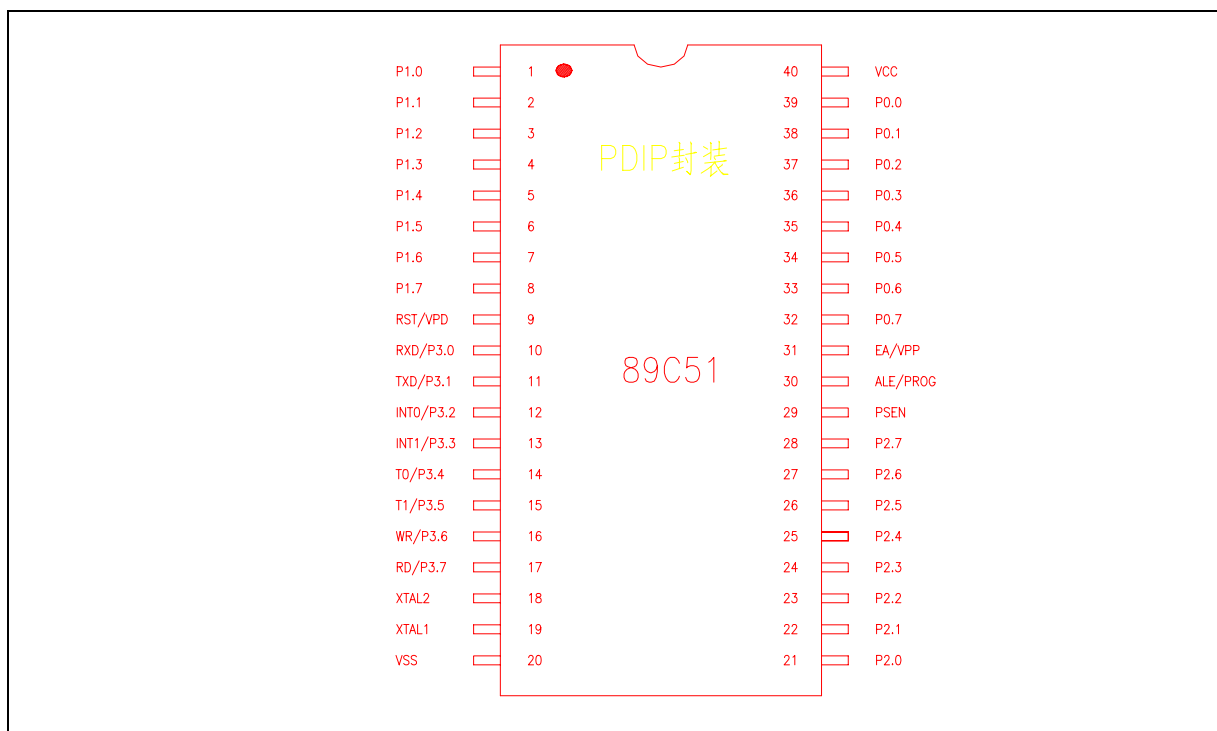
P1.0 1
P1.1 2
P1.2 3
P1.3 4
P1.4 5
P1.5 6
P1.6 7
P1.7 8
RST/VPD 9
RXD/P3.0 10
TXD/P3.1 11
INT0/P3.2 12
INT1/P3.3 13
T0/P3.4 14
T1/P3.5 15
WR/P3.6 16
RD/P3.7 17
XTAL2 18
XTAL1 19
VSS 20

PDIP封装

89C51

40 VCC
39 P0.0
38 P0.1
37 P0.2
36 P0.3
35 P0.4
34 P0.5
33 P0.6
32 P0.7
31 EA/VPP
30 ALE/PROG
29 PSEN
28 P2.7
27 P2.6
26 P2.5
25 P2.4
24 P2.3
23 P2.2
22 P2.1
21 P2.0